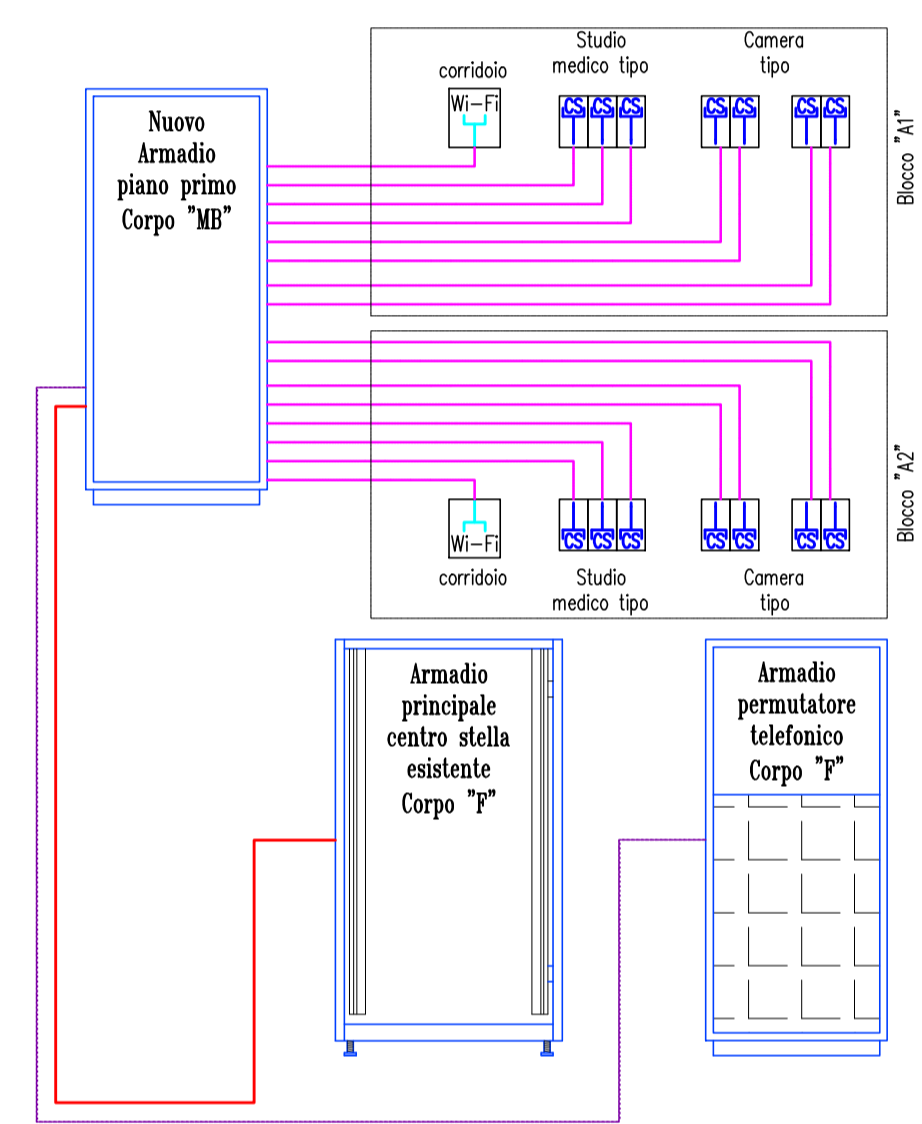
Nuovo Armadio piano primo Corpo "MB"

corridoio

Wi-Fi

Studio medico tipo

CS CS CS

Camera tipo

CS CS

CS CS

Blocco "A1"

Wi-Fi

corridoio

CS CS CS

Studio medico tipo

CS CS

CS CS

Camera tipo

Blocco "A2"

Armadio principale centro stella esistente Corpo "F"

Armadio permutatore telefonico Corpo "F"